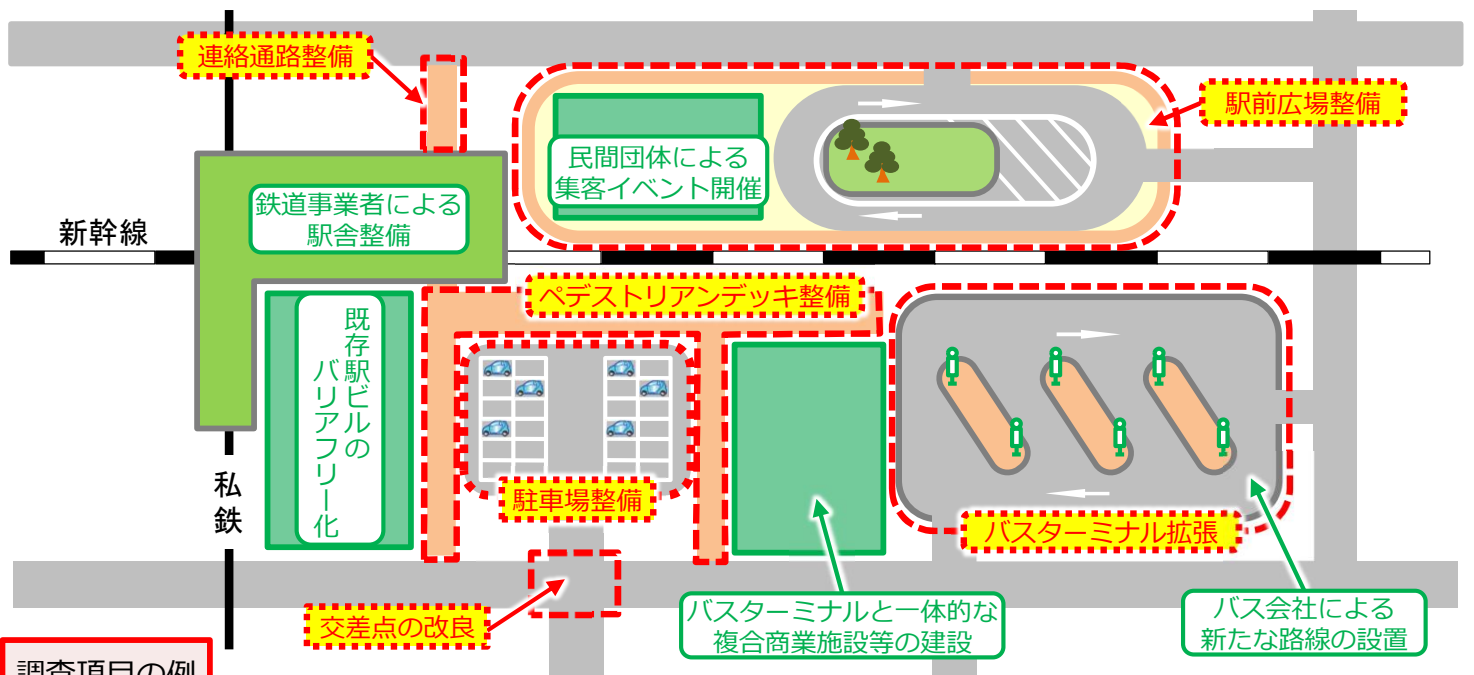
連絡通路整備

駅前広場整備

民間団体による集客イベント開催

鉄道事業者による駅舎整備

新幹線

ペデストリアンデッキ整備

既存駅ビルのバリアフリー化

私鉄

駐車場整備

バスターミナル拡張

交差点の改良

バスターミナルと一体的な複合商業施設等の建設

バス会社による新たな路線の設置

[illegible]